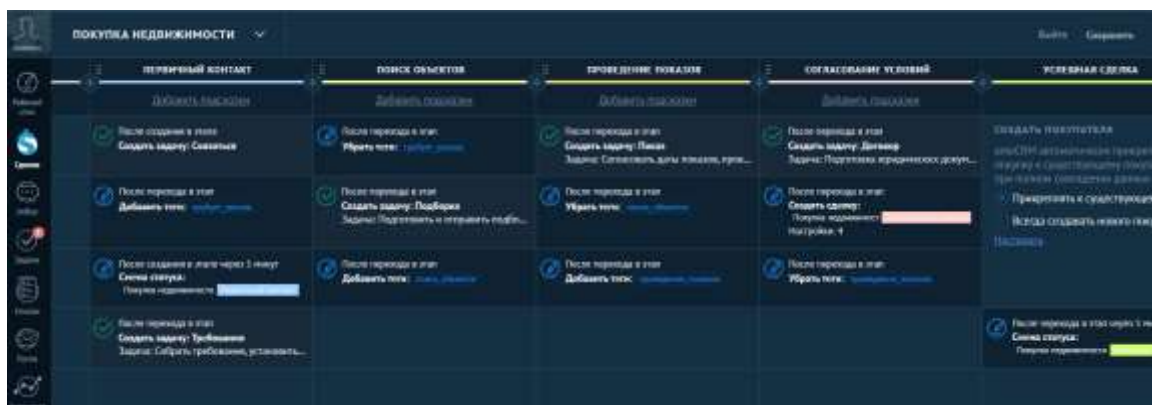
ПОКУПКА НЕДВИЖИМОСТИ

Выйти Сохранить

ПЕРВИЧНЫЙ КОНТАКТ

Добавить подсказки

После создания в этап
Создать задачу: Связаться

После перехода в этап
Добавить тэги: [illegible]

После создания в этап через 1 минут
Смена статуса:
Покупка недвижимости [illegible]

После перехода в этап
Создать задачу: Требования
Задача: Собрать требования, установить...

ПОИСК ОБЪЕКТОВ

Добавить подсказки

После перехода в этап
Убрать тэги: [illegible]

После перехода в этап
Создать задачу: Подборка
Задача: Подготовить и отправить подбо...

После перехода в этап
Добавить тэги: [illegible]

ПРОВЕДЕНИЕ ПОКАЗОВ

Добавить подсказки

После перехода в этап
Создать задачу: Показ
Задача: Согласовать даты показов, пров...

После перехода в этап
Убрать тэги: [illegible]

После перехода в этап
Добавить тэги: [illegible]

СОГЛАСОВАНИЕ УСЛОВИЙ

Добавить подсказки

После перехода в этап
Создать задачу: Договор
Задача: Подготовка юридических докум...

После перехода в этап
Создать сделку:
Покупка недвижимости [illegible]
Настройки: 4

После перехода в этап
Убрать тэги: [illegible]

УСПЕШНАЯ СДЕЛКА

СОЗДАТЬ ПОКУПАТЕЛЯ
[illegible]
Прикреплять к существующе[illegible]
Всегда создавать нового пок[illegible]
Настроить

После перехода в этап через 1 м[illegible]
Смена статуса:
Покупка недвижимости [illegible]